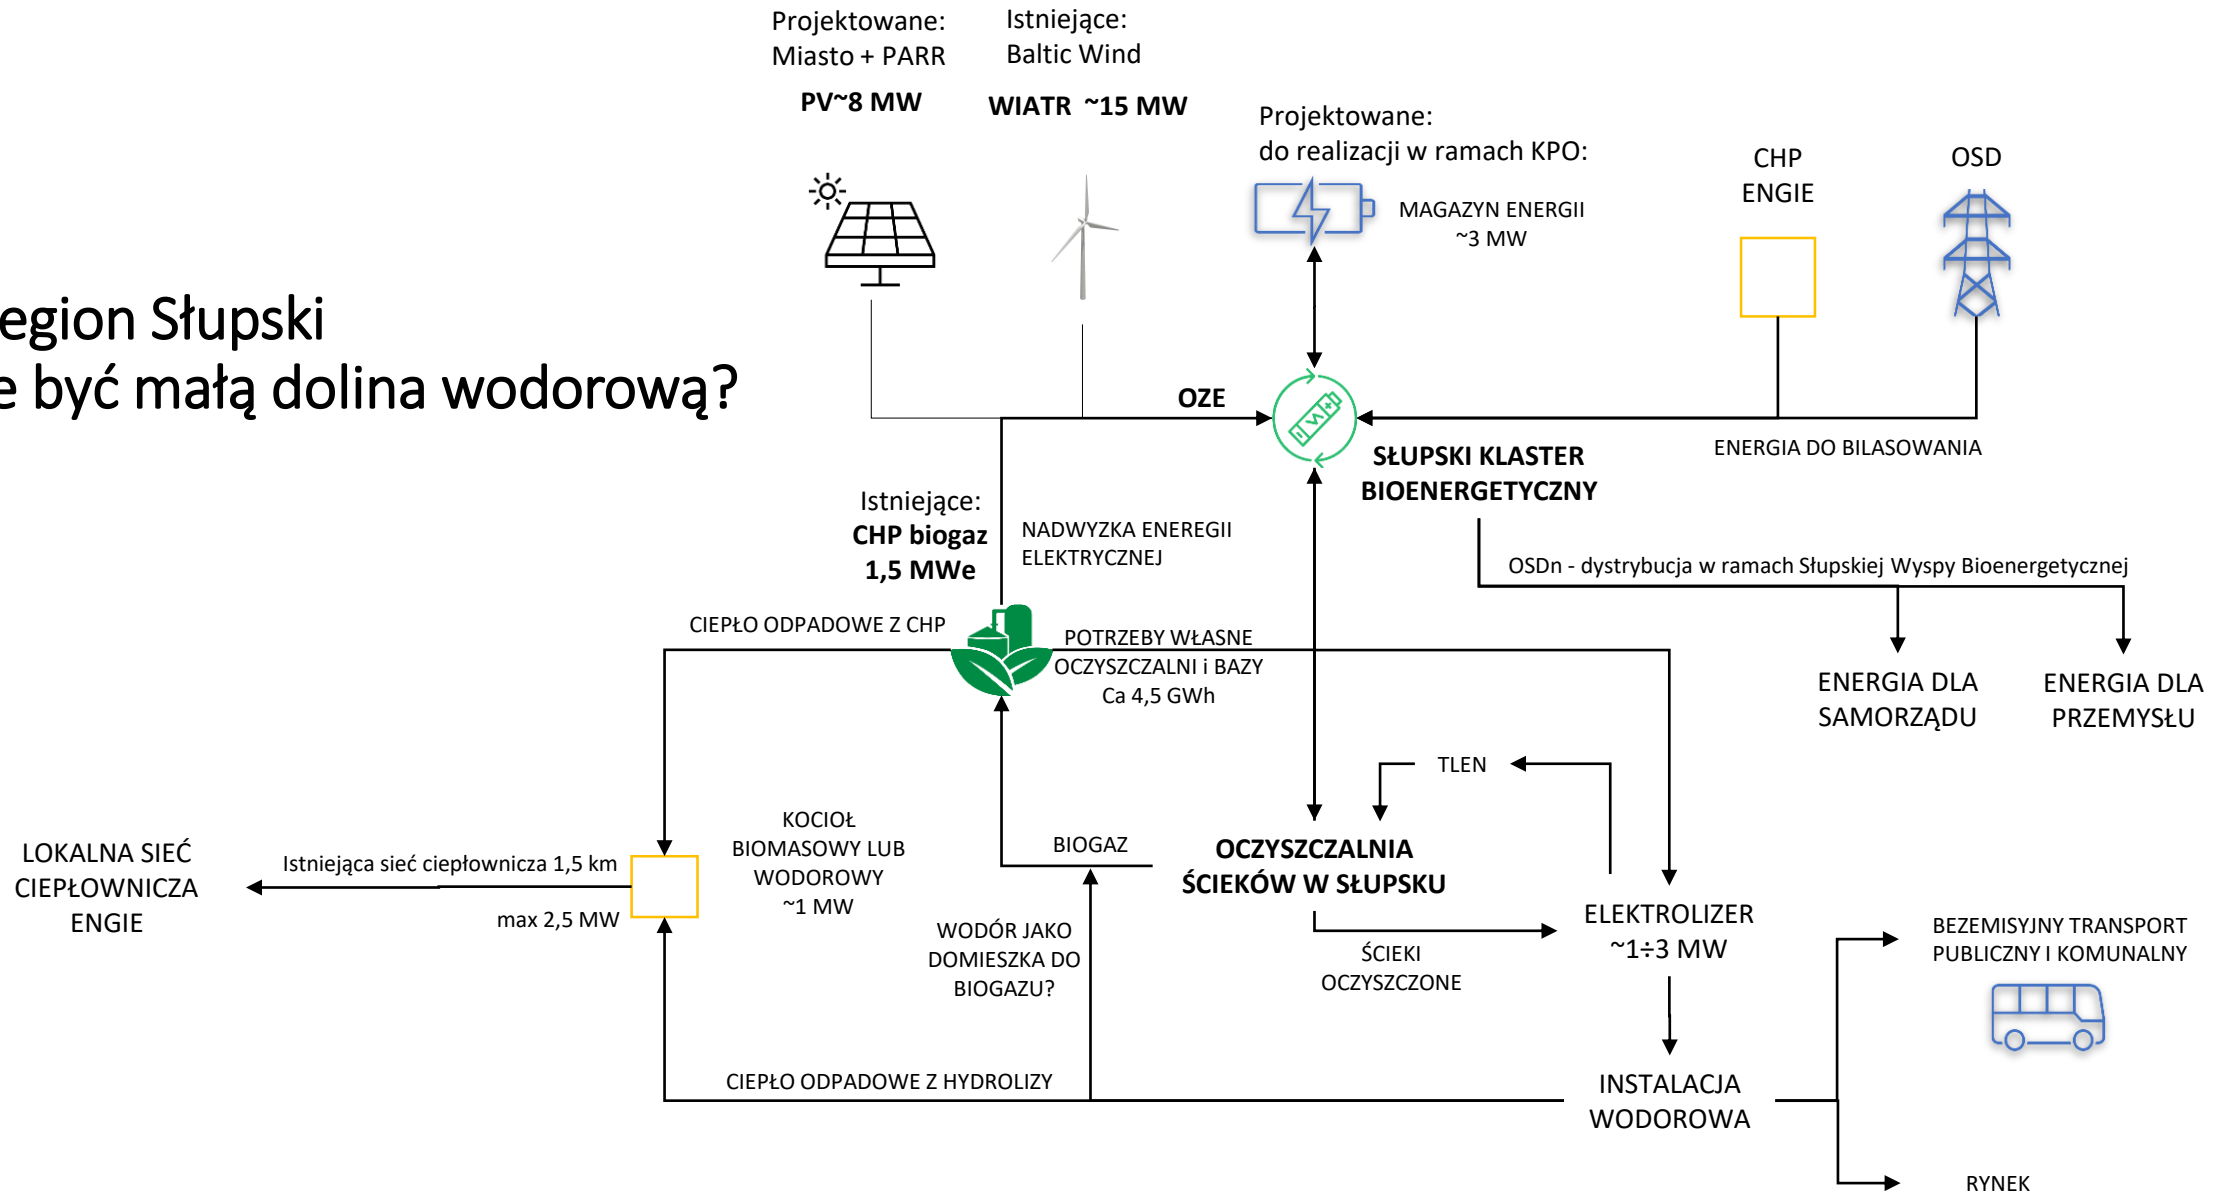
egion Słupski
e być małą dolina wodorową?

Projektowane:
Miasto + PARR

PV~8 MW

Istniejące:
Baltic Wind

WIATR ~15 MW

Projektowane:
do realizacji w ramach KPO:

MAGAZYN ENERGII
~3 MW

CHP
ENGIE

OSD

OZE

ENERGIA DO BILASOWANIA

SŁUPSKI KLASTER
BIOENERGETYCZNY

Istniejące:
CHP biogaz
1,5 MWe

NADWYZKA ENEREGII
ELEKTRYCZNEJ

OSDn - dystrybucja w ramach Słupskiej Wyspy Bioenergetycznej

CIEPŁO ODPADOWE Z CHP

POTRZEBY WŁASNE
OCZYSZCZALNI i BAZY
Ca 4,5 GWh

ENERGIA DLA
SAMORZĄDU

ENERGIA DLA
PRZEMYSŁU

TLEN

KOCIOŁ
BIOMASOWY LUB
WODOROWY
~1 MW

BIOGAZ

OCZYSZCZALNIA
ŚCIEKÓW W SŁUPSKU

LOKALNA SIEĆ
CIEPŁOWNICZA
ENGIE

Istniejąca sieć ciepłownicza 1,5 km

max 2,5 MW

ELEKTROLIZER
~1÷3 MW

WODÓR JAKO
DOMIESZKA DO
BIOGAZU?

ŚCIEKI
OCZYSZCZONE

BEZEMISYJNY TRANSPORT
PUBLICZNY I KOMUNALNY

CIEPŁO ODPADOWE Z HYDROLIZY

INSTALACJA
WODOROWA

RYNEK